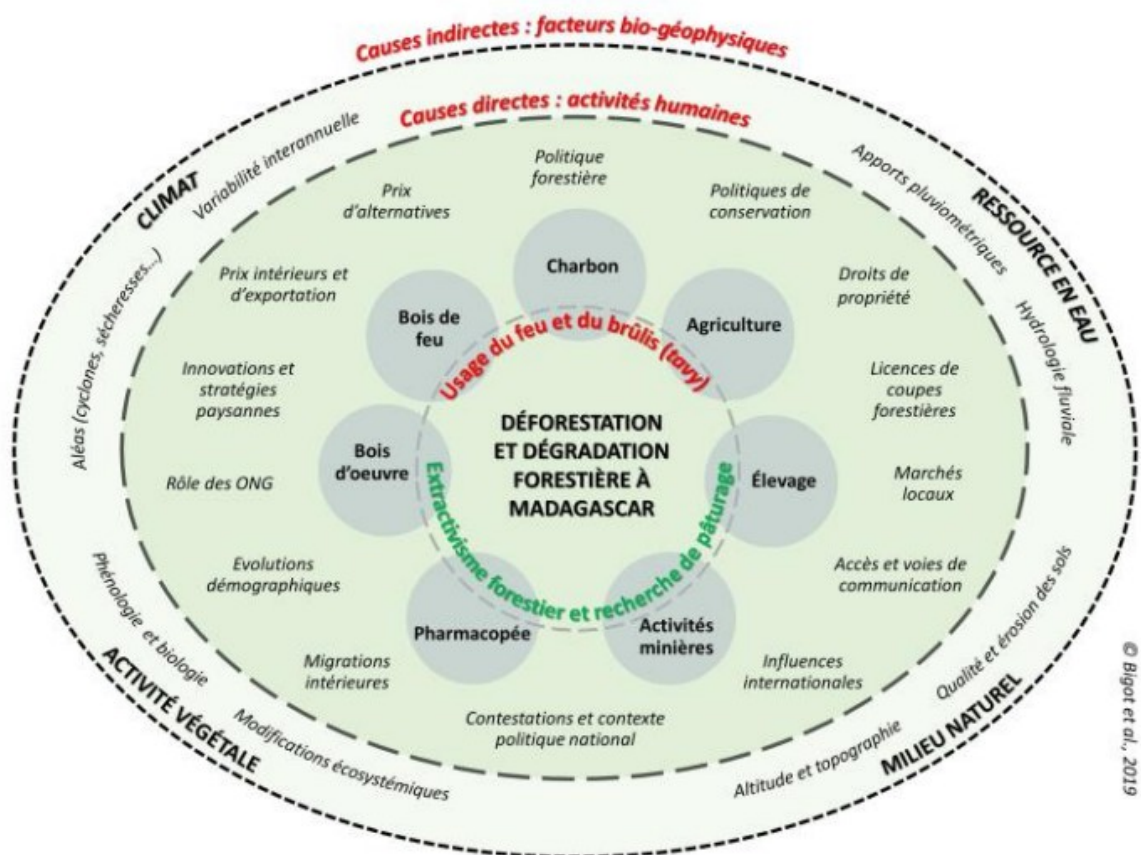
Causes indirectes : facteurs bio-géophysiques

Causes directes : activités humaines

CLIMAT

Variabilité interannuelle

Aléas (cyclones, sécheresses...)

RESSOURCE EN EAU

Apports pluviométriques

Hydrologie fluviale

ACTIVITÉ VÉGÉTALE

Phénologie et biologie

Modifications écosystémiques

MILIEU NATUREL

Qualité et érosion des sols

Altitude et topographie

Politique forestière

Prix d'alternatives

Politiques de conservation

Prix intérieurs et d'exportation

Droits de propriété

Innovations et stratégies paysannes

Licences de coupes forestières

Rôle des ONG

Marchés locaux

Evolutions démographiques

Accès et voies de communication

Migrations intérieures

Influences internationales

Contestations et contexte politique national

Charbon

Bois de feu

Agriculture

Bois d'oeuvre

Élevage

Pharmacopée

Activités minières

Usage du feu et du brûlis (tavy)

Extractivisme forestier et recherche de pâturage

DÉFORESTATION ET DÉGRADATION FORESTIÈRE À MADAGASCAR

© Bigot et al., 2019